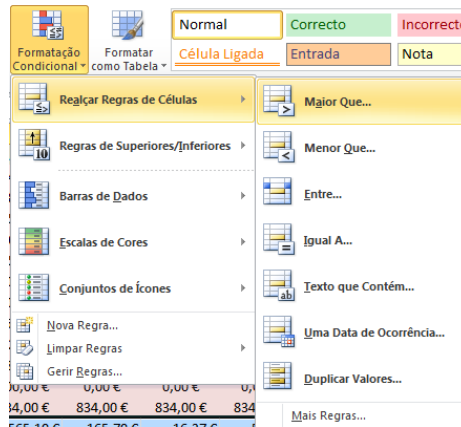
Formatação Condicional
Formatar como Tabela
Normal
Correcto
Incorrecto
Célula Ligada
Entrada
Nota

Realçar Regras de Células
Regras de Superiores/Inferiores
Barras de Dados
Escalas de Cores
Conjuntos de Ícones
Nova Regra...
Limpar Regras
Gerir Regras...

Maior Que...
Menor Que...
Entre...
Igual A...
Texto que Contém...
Uma Data de Ocorrência...
Duplicar Valores...
Mais Regras...

0,00 €	0,00 €	0,00 €
34,00 €	834,00 €	834,00 €
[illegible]